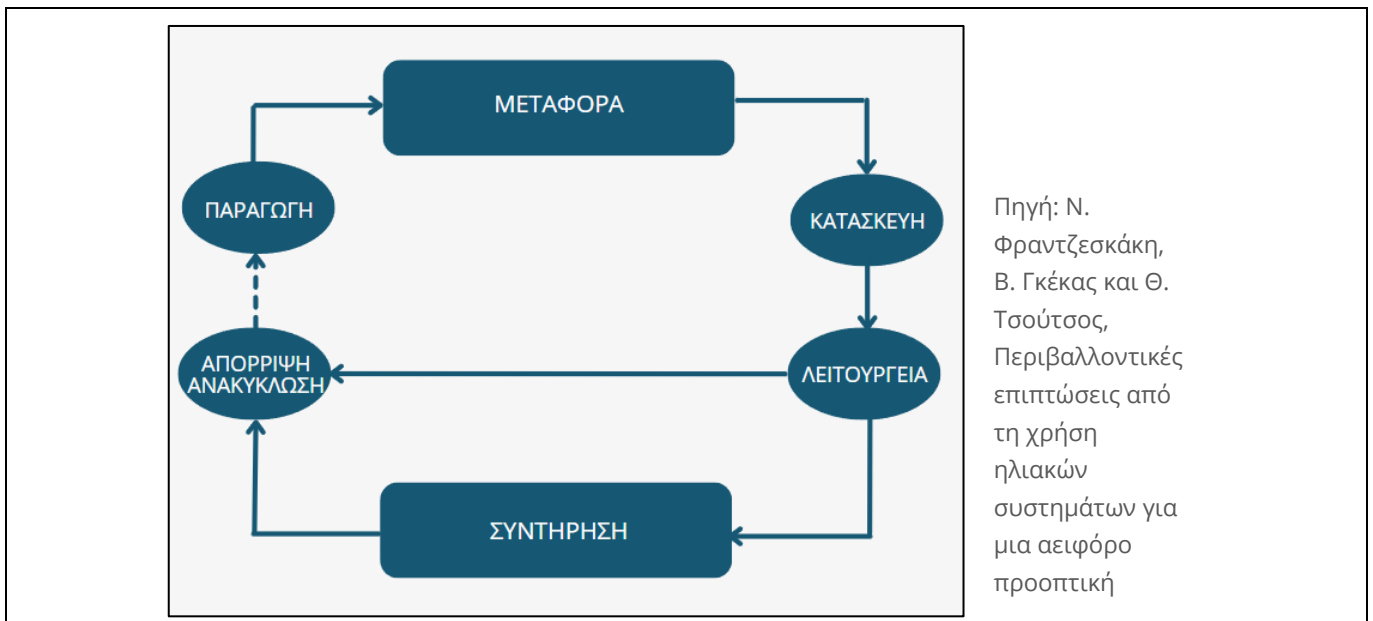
ΜΕΤΑΦΟΡΑ

ΠΑΡΑΓΩΓΗ

ΚΑΤΑΣΚΕΥΗ

ΑΠΟΡΡΙΨΗ ΑΝΑΚΥΚΛΩΣΗ

ΛΕΙΤΟΥΡΓΕΙΑ

ΣΥΝΤΗΡΗΣΗ

Πηγή: Ν. Φραντζεσκάκη, Β. Γκέκας και Θ. Τσούτσος, Περιβαλλοντικές επιπτώσεις από τη χρήση ηλιακών συστημάτων για μια αειφόρο προοπτική